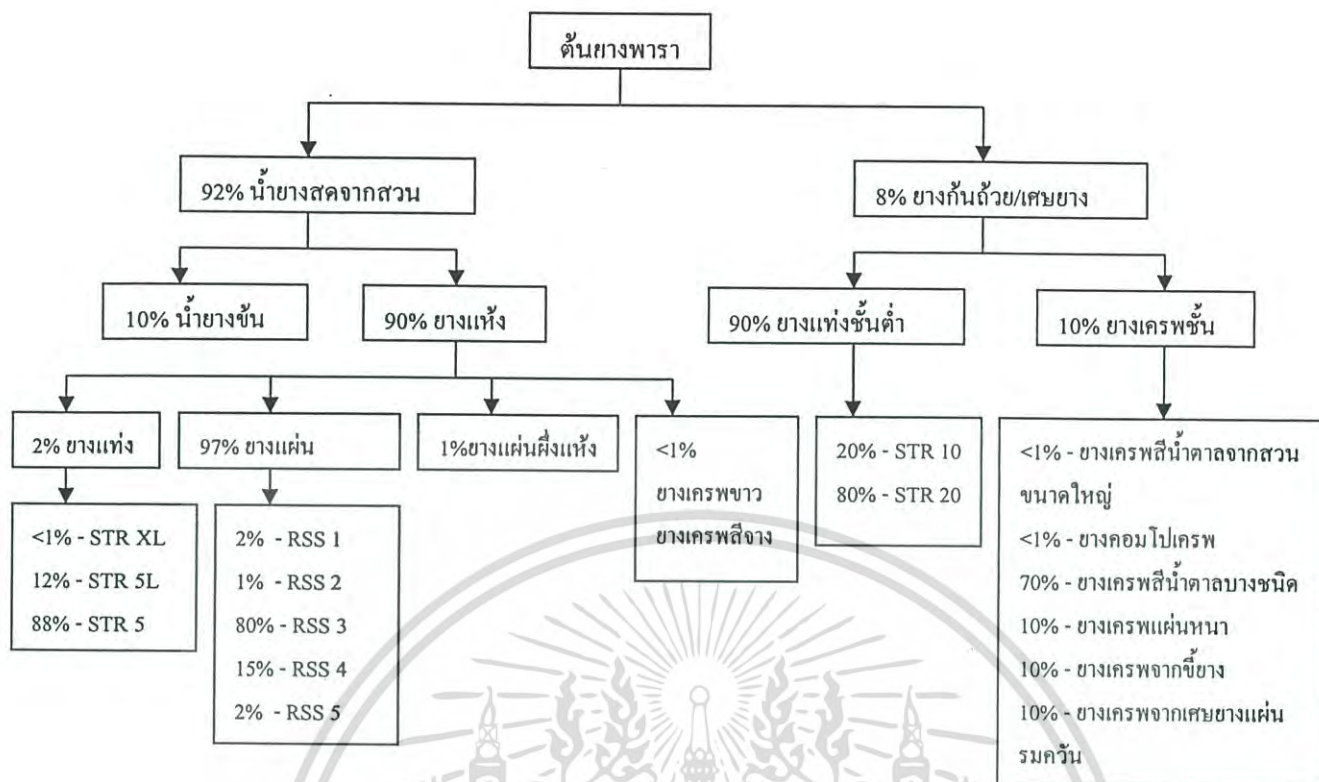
ต้นยางพารา

92% น้ำยางสดจากสวน

8% ยางก้นถ้วย/เศษยาง

10% น้ำยางข้น

90% ยางแห้ง

90% ยางแท่งชั้นต่ำ

10% ยางเครพชั้น

2% ยางแท่ง

97% ยางแผ่น

1%ยางแผ่นผึ่งแห้ง

<1%
ยางเครพขาว
ยางเครพสีจาง

20% - STR 10
80% - STR 20

<1% - ยางเครพสีน้ำตาลจากสวนขนาดใหญ่
<1% - ยางคอมโปเครพ
70% - ยางเครพสีน้ำตาลบางชนิด
10% - ยางเครพแผ่นหนา
10% - ยางเครพจากขี้ยาง
10% - ยางเครพจากเศษยางแผ่นรมควัน

<1% - STR XL
12% - STR 5L
88% - STR 5

2% - RSS 1
1% - RSS 2
80% - RSS 3
15% - RSS 4
2% - RSS 5